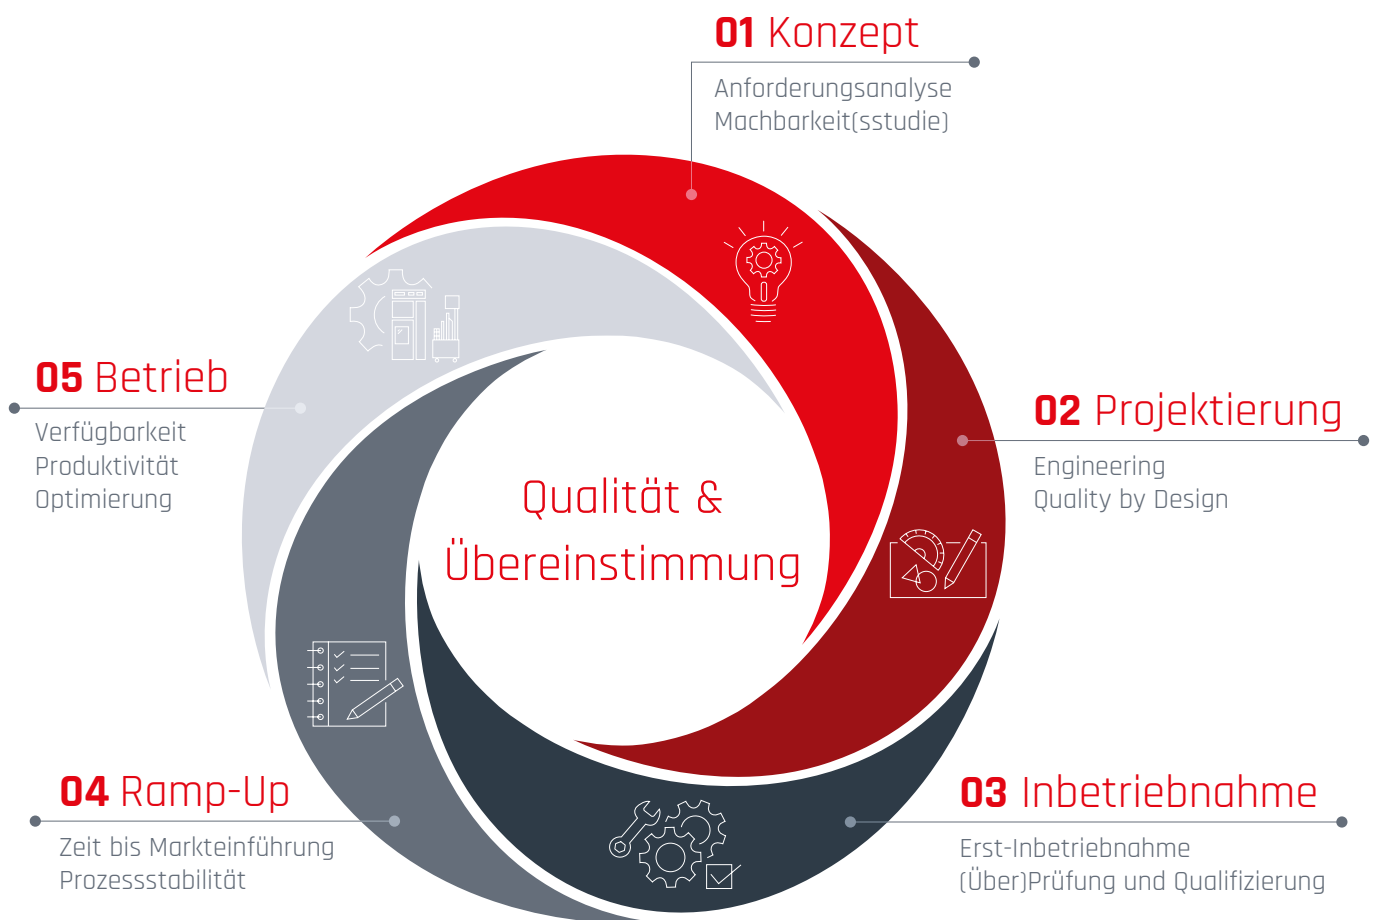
01 Konzept
Anforderungsanalyse
Machbarkeit(sstudie)

05 Betrieb
Verfügbarkeit
Produktivität
Optimierung

02 Projektierung
Engineering
Quality by Design

Qualität &
Übereinstimmung

04 Ramp-Up
Zeit bis Markteinführung
Prozessstabilität

03 Inbetriebnahme
Erst-Inbetriebnahme
(Über)Prüfung und Qualifizierung